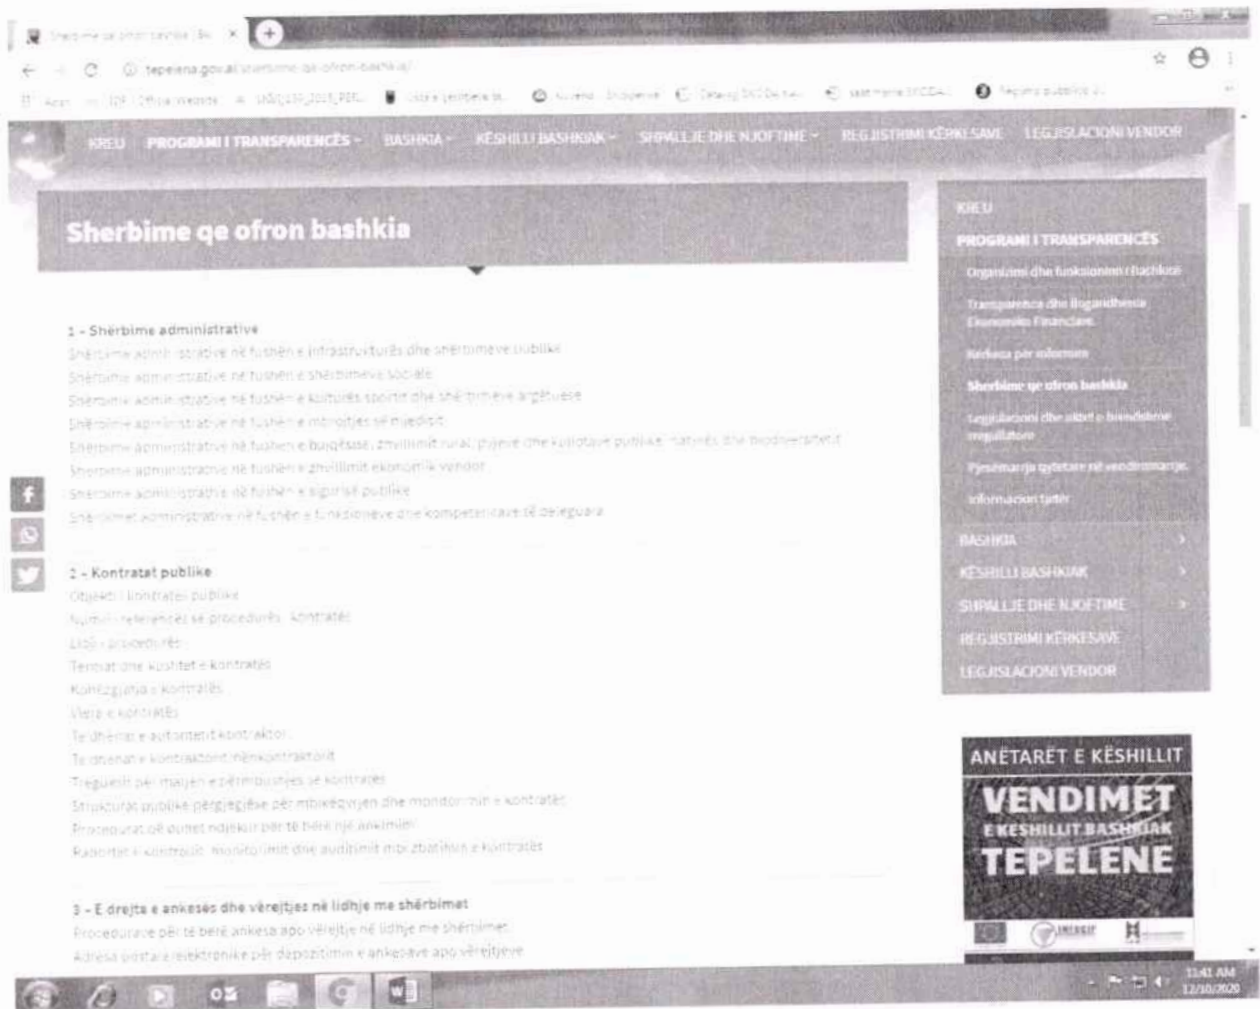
Sherbime qe ofron bashkia | Ba ×

tepelena.gov.al/sherbime-qe-ofron-bashkia/

KREU PROGRAMI I TRANSPARENCËS BASHKIA KËSHILLI BASHKIAK SHPALLJE DHE NJOFTIME REGJISTRIMI KËRKESAVE LEGJISLACIONI VENDOR

Sherbime qe ofron bashkia

1 - Shërbime administrative
Shërbime administrative në fushën e infrastrukturës dhe shërbimeve publike
Shërbime administrative në fushën e shërbimeve sociale
Shërbime administrative në fushën e kulturës sportit dhe shërbimeve argëtuese
Shërbime administrative në fushën e mbrojtjes së mjedisit
Shërbime administrative në fushën e bujqësisë, zhvillimit rural, pyjeve dhe kullotave publike, natyrës dhe biodiversitetit
Shërbime administrative në fushën e zhvillimit ekonomik vendor
Shërbime administrative në fushën e sigurisë publike
Shërbimet administrative në fushën e funksioneve dhe kompetencave të deleguara

2 - Kontratat publike
Objekti i kontratës publike
Numri i referencës së procedurës / kontratës
Lloji i procedurës
Termat dhe kushtet e kontratës
Kohëzgjatja e kontratës
Vlera e kontratës
Të dhënat e autoritetit kontraktor
Të dhënat e kontraktorit/nënkontraktorit
Treguesit për mënyrën e përmbushjes së kontratës
Strukturat publike përgjegjëse për mbikëqyrjen dhe monitorimin e kontratës
Procedurat që duhet ndjekur për të bërë një ankimim
Raportet e kontrollit, monitorimit dhe auditimit mbi zbatimin e kontratës

3 - E drejta e ankesës dhe vërejtjes në lidhje me shërbimet
Procedurave për të bërë ankesa apo vërejtje në lidhje me shërbimet
Adresa postare/elektronike për depozitimin e ankesave apo vërejtjeve

KREU
PROGRAMI I TRANSPARENCËS
Organizimi dhe funksionimi i Bashkisë
Transparenca dhe llogaridhënia Ekonomike Financiare
Kërkesa për informim
Sherbime qe ofron bashkia
Legjislacioni dhe akte e brendshme rregullatore
Pjesëmarrja qytetare në vendimmarrje
Informacion tjetër
BASHKIA
KËSHILLI BASHKIAK
SHPALLJE DHE NJOFTIME
REGJISTRIMI KËRKESAVE
LEGJISLACIONI VENDOR

ANËTARËT E KËSHILLIT
VENDIMET
E KESHILLIT BASHKIAK
TEPELENE

11:41 AM
12/10/2020